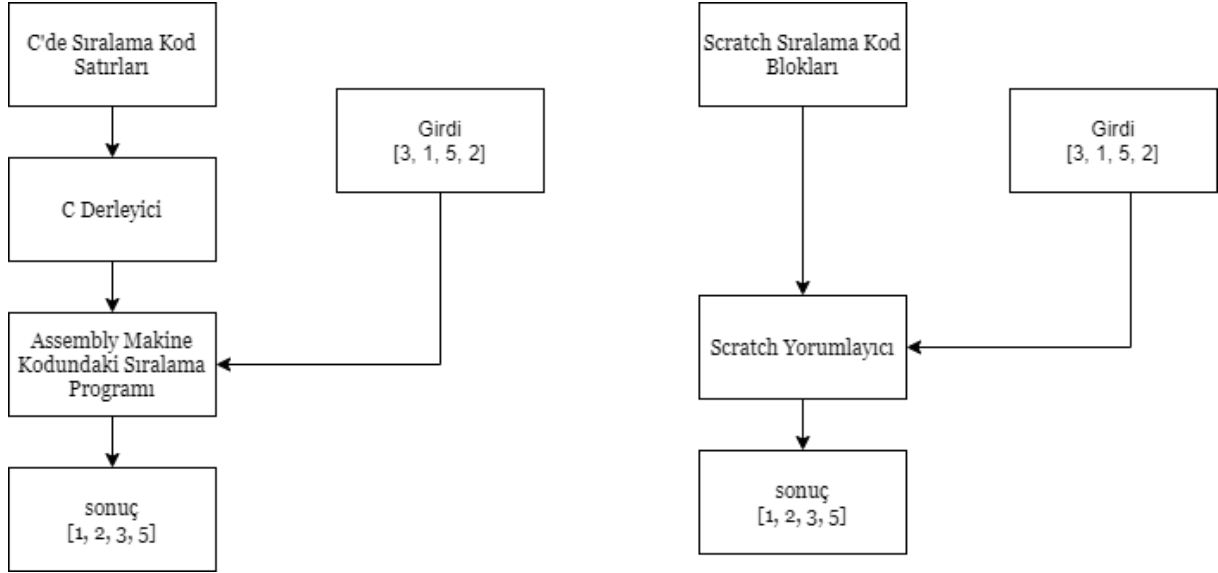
C'de Sıralama Kod Satırları

C Derleyici

Girdi
[3, 1, 5, 2]

Assembly Makine Kodundaki Sıralama Programı

sonuç
[1, 2, 3, 5]

Scratch Sıralama Kod Blokları

Girdi
[3, 1, 5, 2]

Scratch Yorumlayıcı

sonuç
[1, 2, 3, 5]